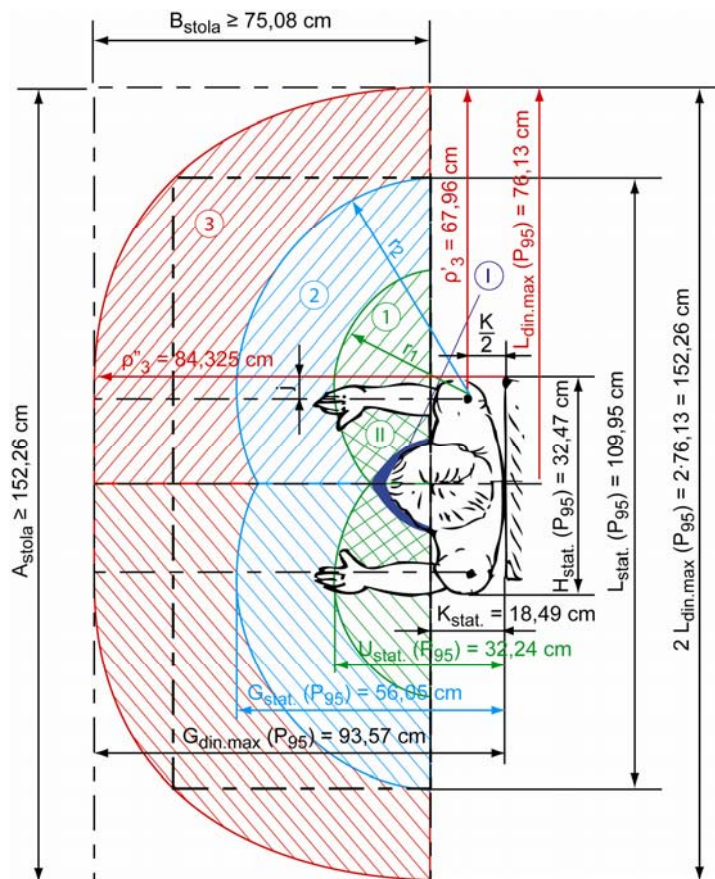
$B_{stola} \geq 75,08$ cm

$A_{stola} \geq 152,26$ cm

3

2

1

I

II

$r_2$

$r_1$

$\rho'_3 = 67,96$ cm

$L_{din.max} (P_{95}) = 76,13$ cm

$\frac{K}{2}$

$\rho''_3 = 84,325$ cm

$H_{stat.} (P_{95}) = 32,47$ cm

$L_{stat.} (P_{95}) = 109,95$ cm

$2\ L_{din.max} (P_{95}) = 2 \cdot 76,13 = 152,26$ cm

$K_{stat.} = 18,49$ cm

$U_{stat.} (P_{95}) = 32,24$ cm

$G_{stat.} (P_{95}) = 56,06$ cm

$G_{din.max} (P_{95}) = 93,57$ cm